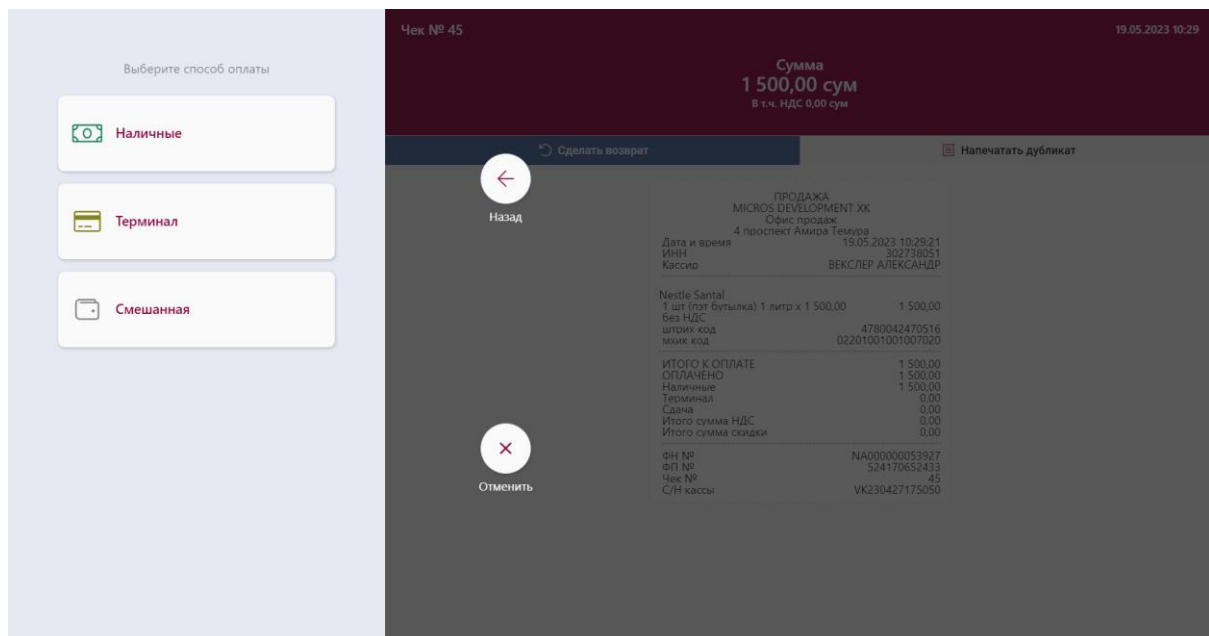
Выберите способ оплаты

Наличные

Терминал

Смешанная

Чек № 45

19.05.2023 10:29

Сумма
1 500,00 сум
В т.ч. НДС 0,00 сум

Сделать возврат

Напечатать дубликат

Назад

ПРОДАЖА
MICROS DEVELOPMENT XK
Офис продаж
4 проспект Амира Темура

| | |
|---|---|
| Дата и время | 19.05.2023 10:29:21 |
| ИНН | 302738051 |
| Кассир | ВЕКСЛЕР АЛЕКСАНДР |

Nestle Santal

| | |
|---|---|
| 1 шт (пэт бутылка) 1 литр x 1 500,00 | 1 500,00 |
| Без НДС | |
| штрих код | 4780042470516 |
| мхик код | 02201001001007020 |

| | |
|---|---|
| ИТОГО К ОПЛАТЕ | 1 500,00 |
| ОПЛАЧЕНО | 1 500,00 |
| Наличные | 1 500,00 |
| Терминал | 0,00 |
| Сдача | 0,00 |
| Итого сумма НДС | 0,00 |
| Итого сумма скидки | 0,00 |

| | |
|---|---|
| ФН № | NA000000053927 |
| ФП № | 524170652433 |
| Чек № | 45 |
| С/Н кассы | VK230427175050 |

Отменить